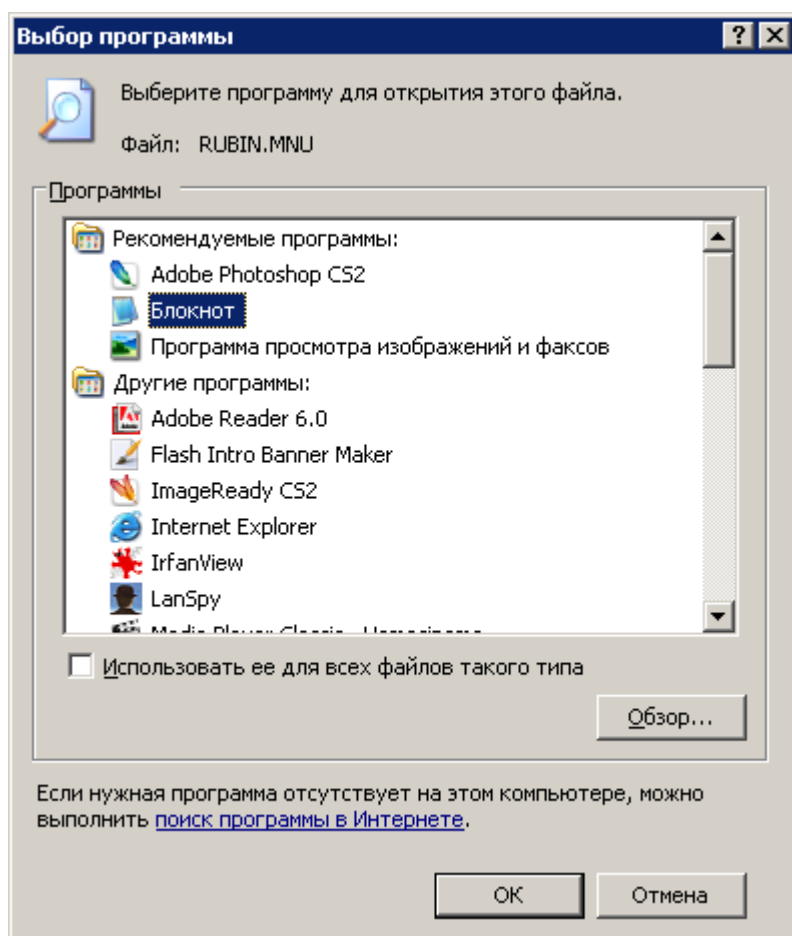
Выбор программы

?

Выберите программу для открытия этого файла.

Файл: RUBIN.MNU

Программы

Рекомендуемые программы:
Adobe Photoshop CS2
Блокнот
Программа просмотра изображений и факсов
Другие программы:
Adobe Reader 6.0
Flash Intro Banner Maker
ImageReady CS2
Internet Explorer
IrfanView
LanSpy
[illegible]

Использовать ее для всех файлов такого типа

Обзор...

Если нужная программа отсутствует на этом компьютере, можно выполнить поиск программы в Интернете.

OK

Отмена